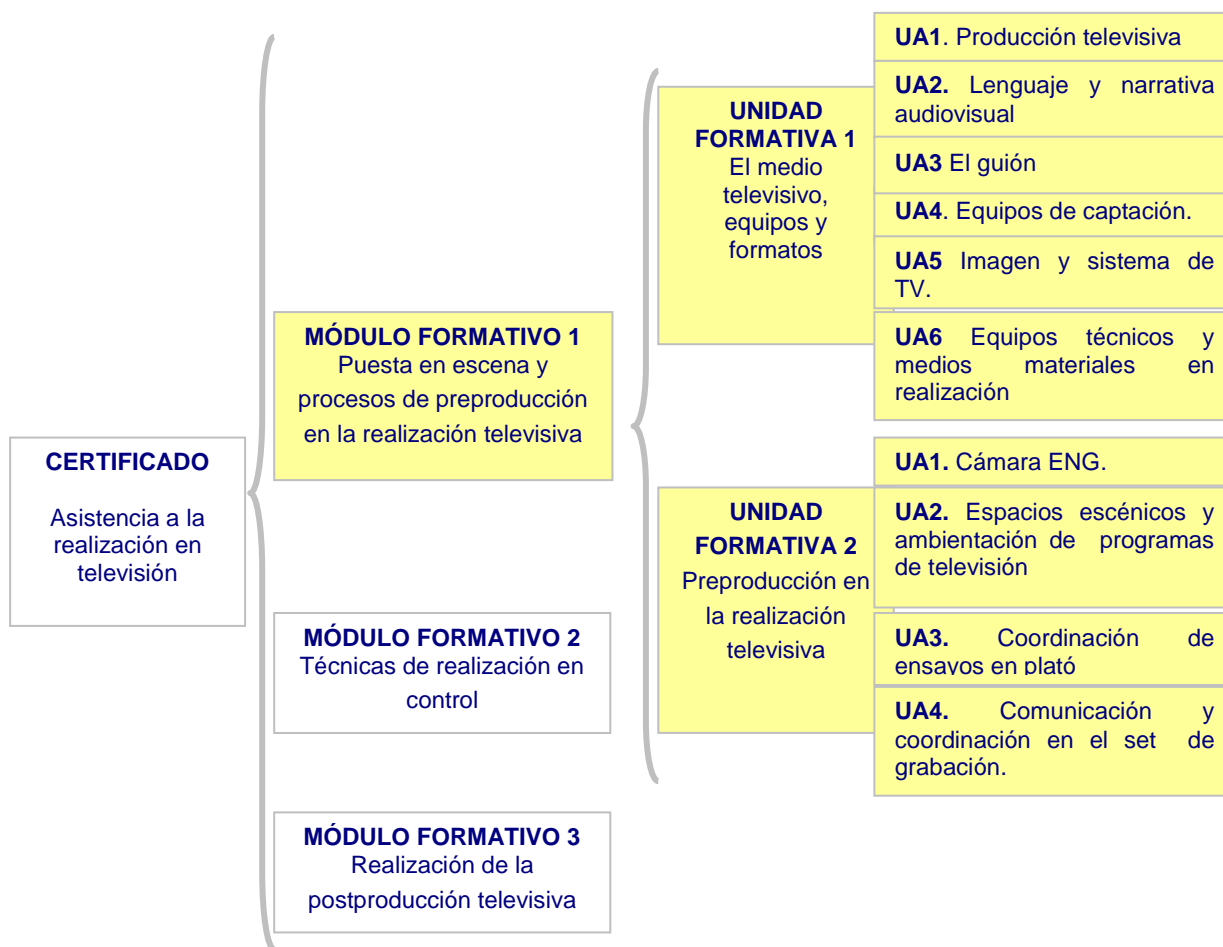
CERTIFICADO

Asistencia a la realización en televisión

MÓDULO FORMATIVO 1
Puesta en escena y procesos de preproducción en la realización televisiva

MÓDULO FORMATIVO 2
Técnicas de realización en control

MÓDULO FORMATIVO 3
Realización de la postproducción televisiva

UNIDAD FORMATIVA 1
El medio televisivo, equipos y formatos

UNIDAD FORMATIVA 2
Preproducción en la realización televisiva

UA1. Producción televisiva

UA2. Lenguaje y narrativa audiovisual

UA3 El guión

UA4. Equipos de captación.

UA5 Imagen y sistema de TV.

UA6 Equipos técnicos y medios materiales en realización

UA1. Cámara ENG.

UA2. Espacios escénicos y ambientación de programas de televisión

UA3. Coordinación de ensayos en plató

UA4. Comunicación y coordinación en el set de grabación.